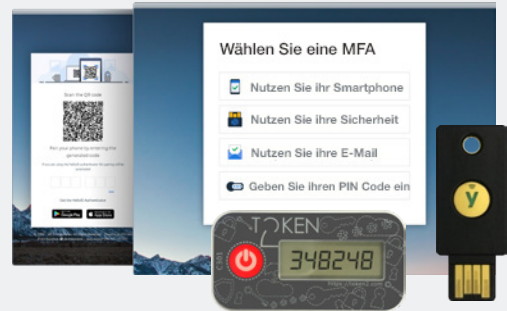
Wählen Sie eine MFA

Nutzen Sie ihr Smartphone

Nutzen Sie ihre Sicherheit

Nutzen Sie ihre E-Mail

Geben Sie ihren PIN Code ein

Scan the QR code

Pair your phone by entering the generated code

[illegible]

TOKEN

348248

y